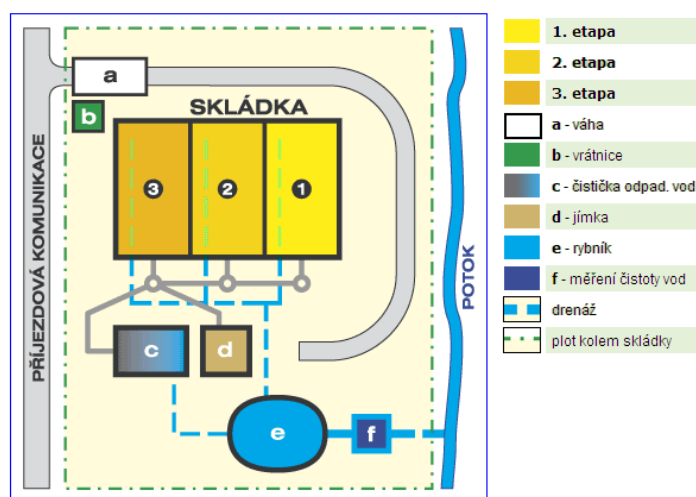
PŘÍJEZDOVÁ KOMUNIKACE

a

b

SKLÁDKA

3

2

1

c

d

e

f

POTOK

1. etapa
2. etapa
3. etapa
a - váha
b - vrátnice
c - čistička odpad. vod
d - jímka
e - rybník
f - měření čistoty vod
drenáž
plot kolem skládky